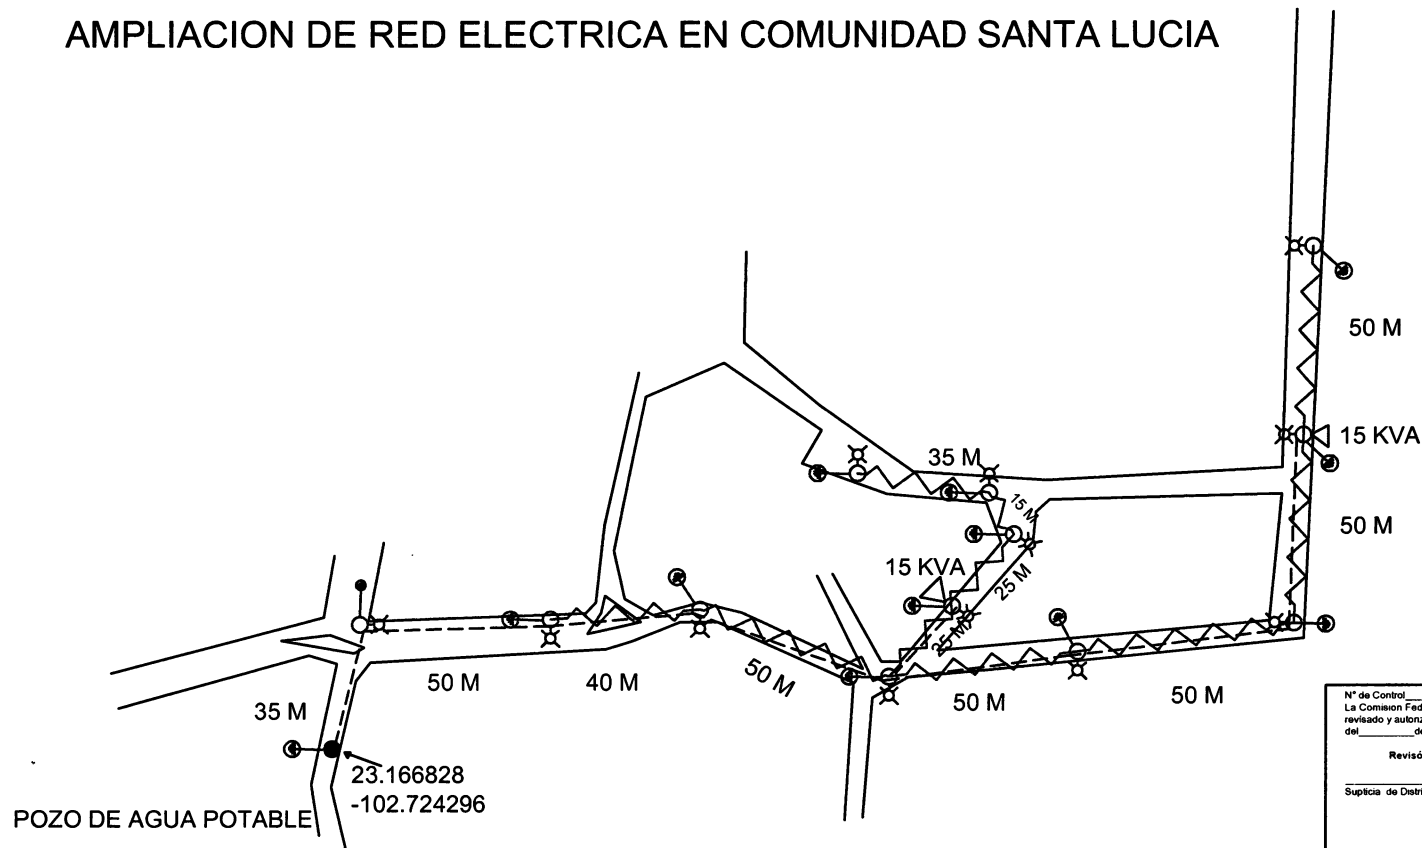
AMPLIACION DE RED ELECTRICA EN COMUNIDAD SANTA LUCIA

50 M

15 KVA

50 M

35 M

15 M

15 KVA

25 M

25 M

50 M

40 M

50 M

50 M

50 M

35 M

23.166828
-102.724296

POZO DE AGUA POTABLE

N° de Control___
La Comision Fed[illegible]
revisado y autoriz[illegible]
del_________de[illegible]

Revisó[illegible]

Supticia de Distri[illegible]